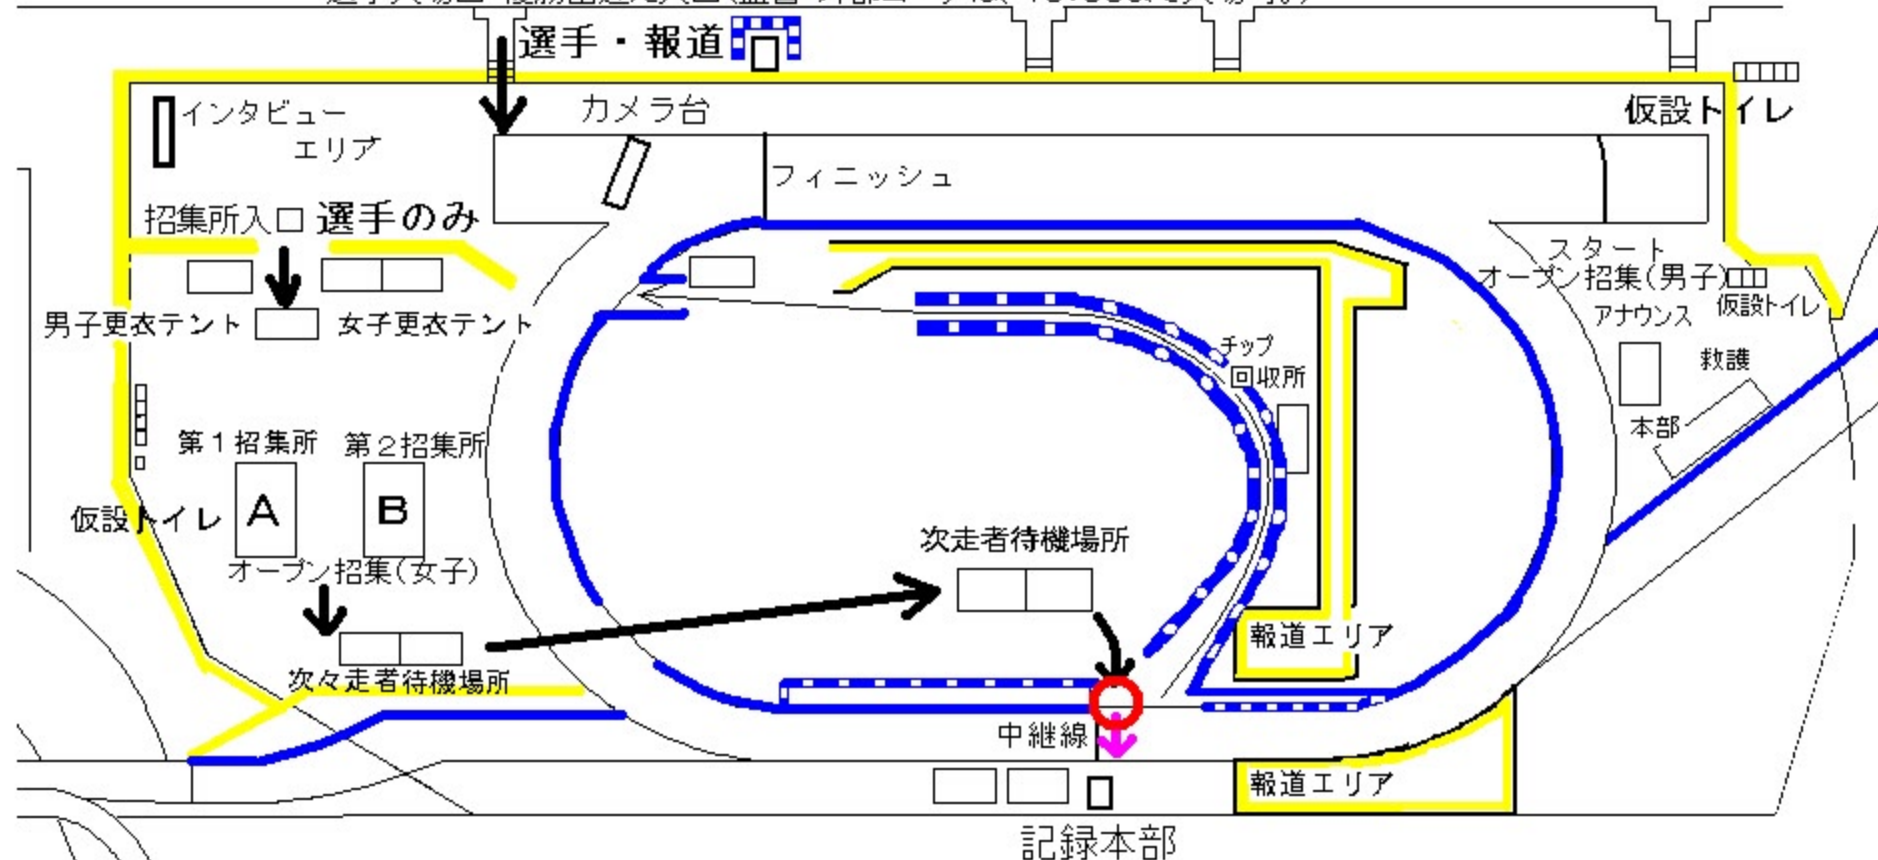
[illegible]

選手・報道

インタビューエリア

カメラ台

仮設トイレ

フィニッシュ

招集所入口 選手のみ

スタート

オープン招集(男子)

仮設トイレ

アナウンス

男子更衣テント

女子更衣テント

チップ回収所

救護

本部

第1招集所

第2招集所

A

B

仮設トイレ

オープン招集(女子)

次走者待機場所

報道エリア

次々走者待機場所

中継線

報道エリア

記録本部